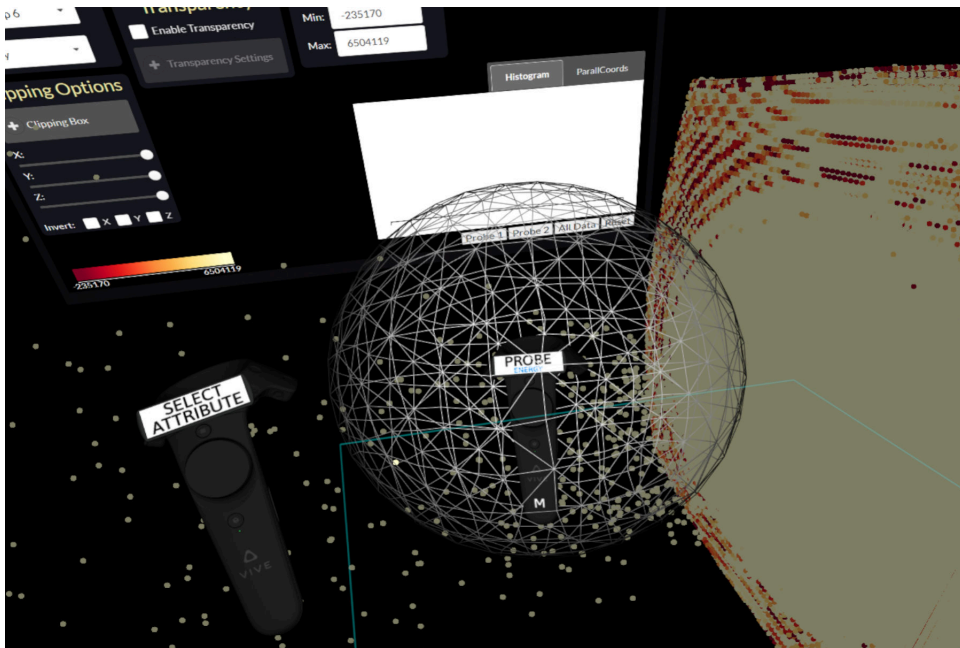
p6

Transparency

Enable Transparency

Transparency Settings

Min: -235170

Max: 6504119

pping Options

Clipping Box

X:

Y:

Z:

Invert: X Y Z

-235170 6504119

Histogram ParallCoords

Probe 1 Probe 2 All Data Reset

PROBE
ENERGY

SELECT ATTRIBUTE

M

VIVE